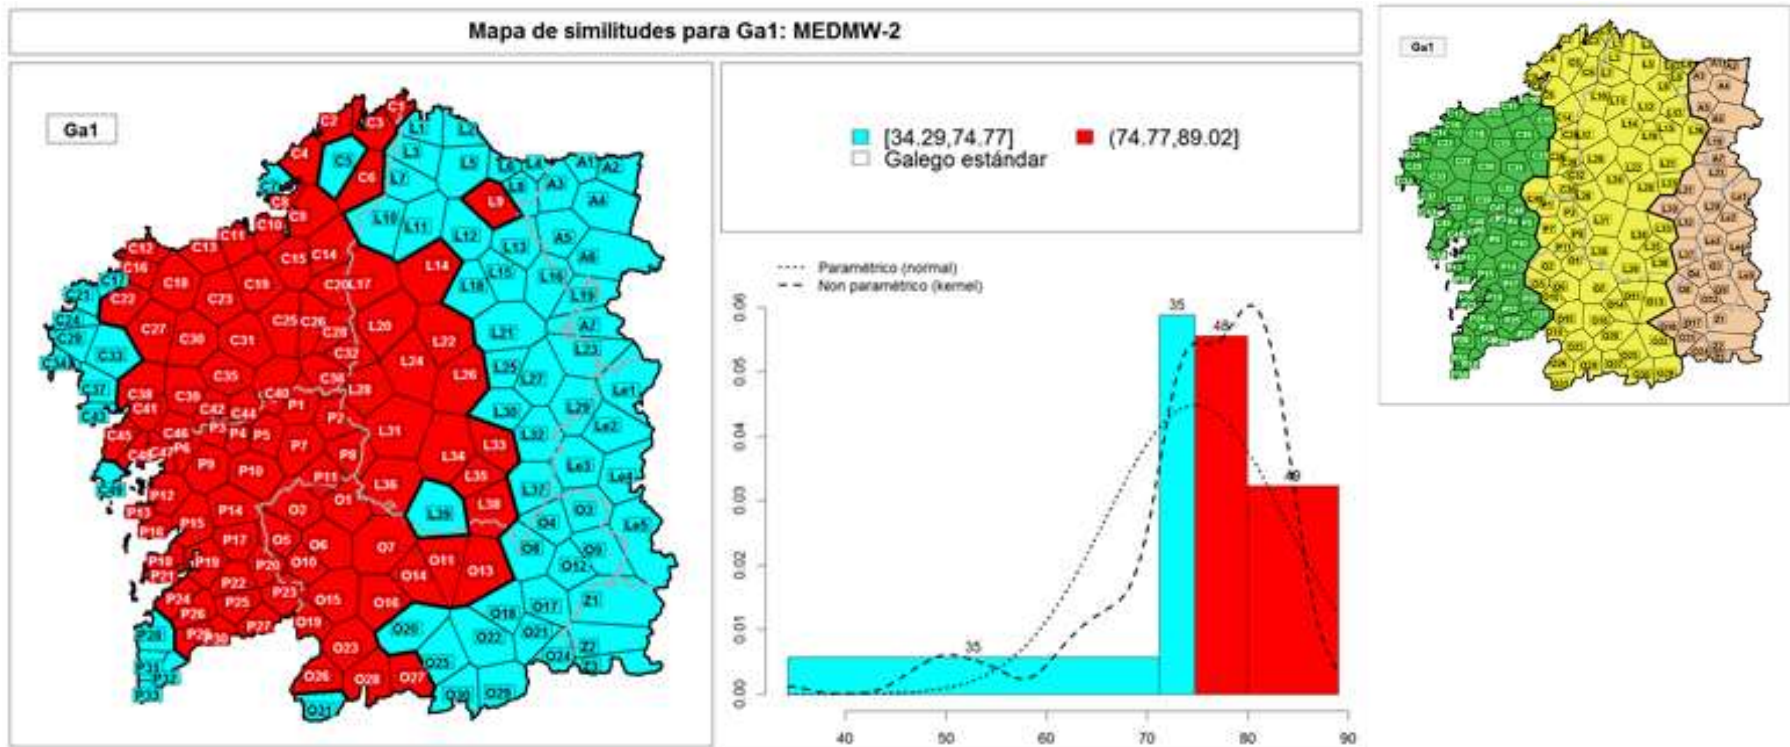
Mapa de similitudes para Ga1: MEDMW-2

Ga1

C1 C2 C3 C4 C5 C6 C7 C8 C9 C10 C11 C12 C13 C14 C15 C16 C17 C18 C19 C20 L17 C21 C22 C23 C24 C25 C26 C27 C28 C29 C30 C31 C32 C33 C34 C35 C36 C37 C38 C39 C40 C41 C42 C43 C44 C45 C46 C47 C48 C49
L1 L2 L3 L4 L5 L6 L7 L8 L9 L10 L11 L12 L13 L14 L15 L16 L18 L19 L20 L21 L22 L23 L24 L25 L26 L27 L28 L29 L30 L31 L32 L33 L34 L35 L36 L37 L38 L39
A1 A2 A3 A4 A5 A6 A7
P1 P2 P3 P4 P5 P6 P7 P8 P9 P10 P11 P12 P13 P14 P15 P16 P17 P18 P19 P20 P21 P22 P23 P24 P25 P26 P27 P28 P29 P30 P31 P32 P33
O1 O2 O3 O4 O5 O6 O7 O8 O9 O10 O11 O12 O13 O14 O15 O16 O17 O18 O19 O20 O21 O22 O23 O24 O25 O26 O27 O28 O29 O30 O31
Le1 Le2 Le3 Le4 Le5
Z1 Z2 Z3

[34.29,74.77] (74.77,89.02]
Galego estándar

Paramétrico (normal)
Non paramétrico (kernel)

35 35 48 49

0.00 0.01 0.02 0.03 0.04 0.05 0.06
40 50 60 70 80 90

Ga1